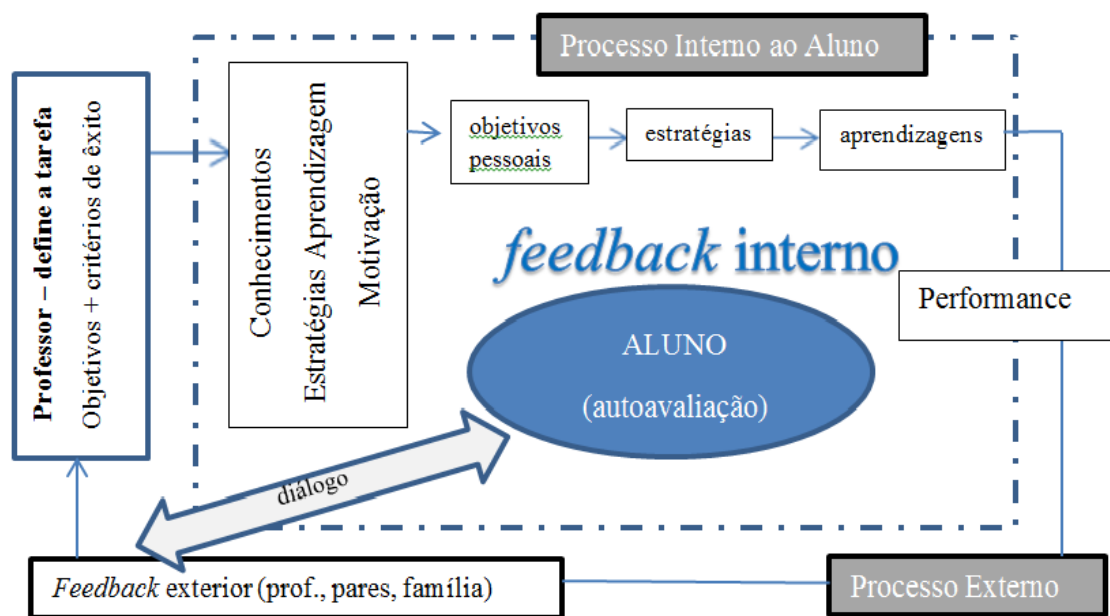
Processo Interno ao Aluno

Professor – define a tarefa
Objetivos + critérios de êxito

Conhecimentos
Estratégias Aprendizagem
Motivação

objetivos pessoais

estratégias

aprendizagens

*feedback* interno

Performance

ALUNO
(autoavaliação)

diálogo

*Feedback* exterior (prof., pares, família)

Processo Externo